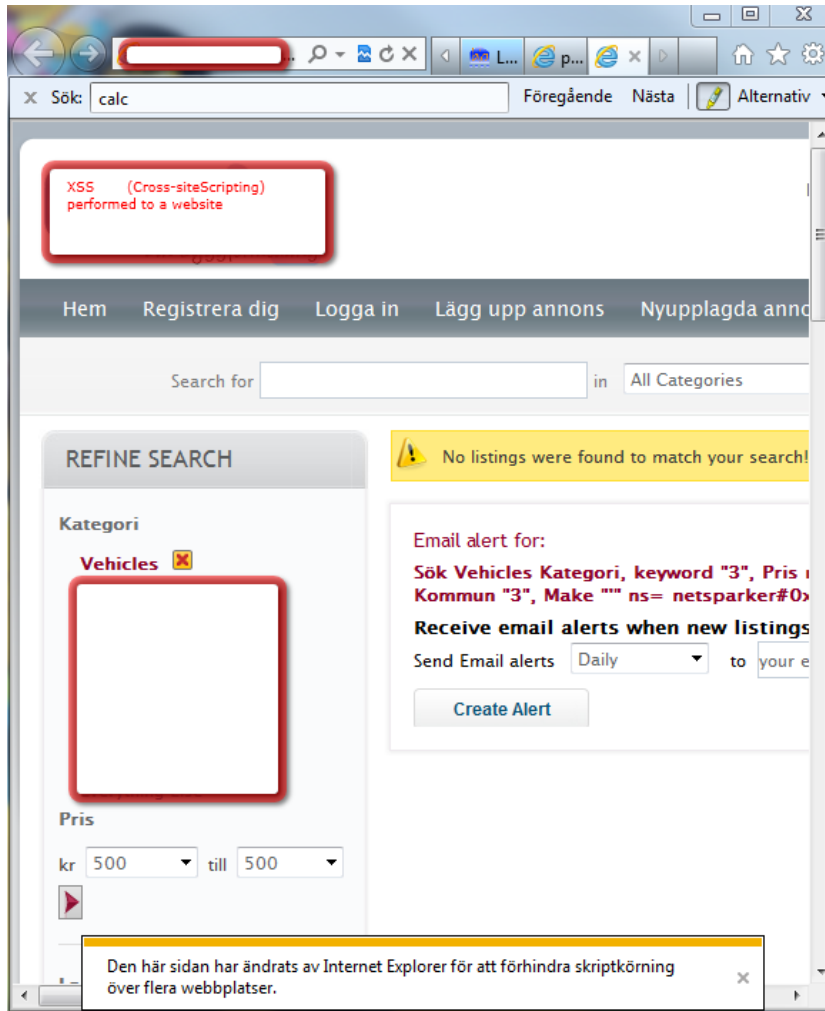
L... p...

Sök: calc

Föregående Nästa Alternativ

XSS (Cross-siteScripting) performed to a website

Hem Registrera dig Logga in Lägg upp annons Nyupplagda anno

Search for in All Categories

REFINE SEARCH

No listings were found to match your search!

Kategori

Vehicles

Email alert for:

Sök Vehicles Kategori, keyword "3", Pris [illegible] Kommun "3", Make "" ns= netsparker#0x

Receive email alerts when new listings

Send Email alerts Daily to your e

Create Alert

Pris

kr 500 till 500

Den här sidan har ändrats av Internet Explorer för att förhindra skriptkörning över flera webbplatser.